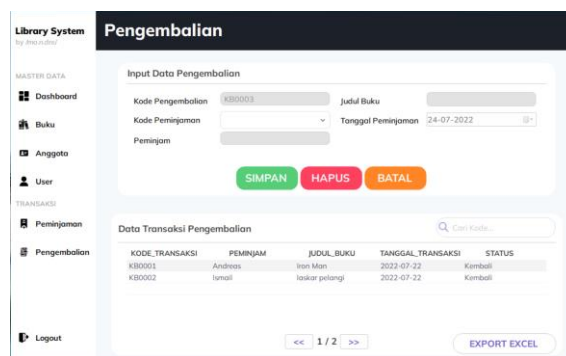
Library System
by /mo.rullie/

MASTER DATA

Dashboard

Buku

Anggota

User

TRANSAKSI

Peminjaman

Pengembalian

Logout

Pengembalian

Input Data Pengembalian

Kode Pengembalian KB0003

Judul Buku

Kode Peminjaman

Tanggal Peminjaman 24-07-2022

Peminjam

SIMPAN HAPUS BATAL

Data Transaksi Pengembalian

Cari Kode...

| KODE_TRANSAKSI | PEMINJAM | JUDUL_BUKU | TANGGAL_TRANSAKSI | STATUS |
|---|---|---|---|---|
| KB0001 | Andreas | Iron Man | 2022-07-22 | Kembali |
| KB0002 | Ismail | laskar pelangi | 2022-07-22 | Kembali |

<< 1 / 2 >>

EXPORT EXCEL